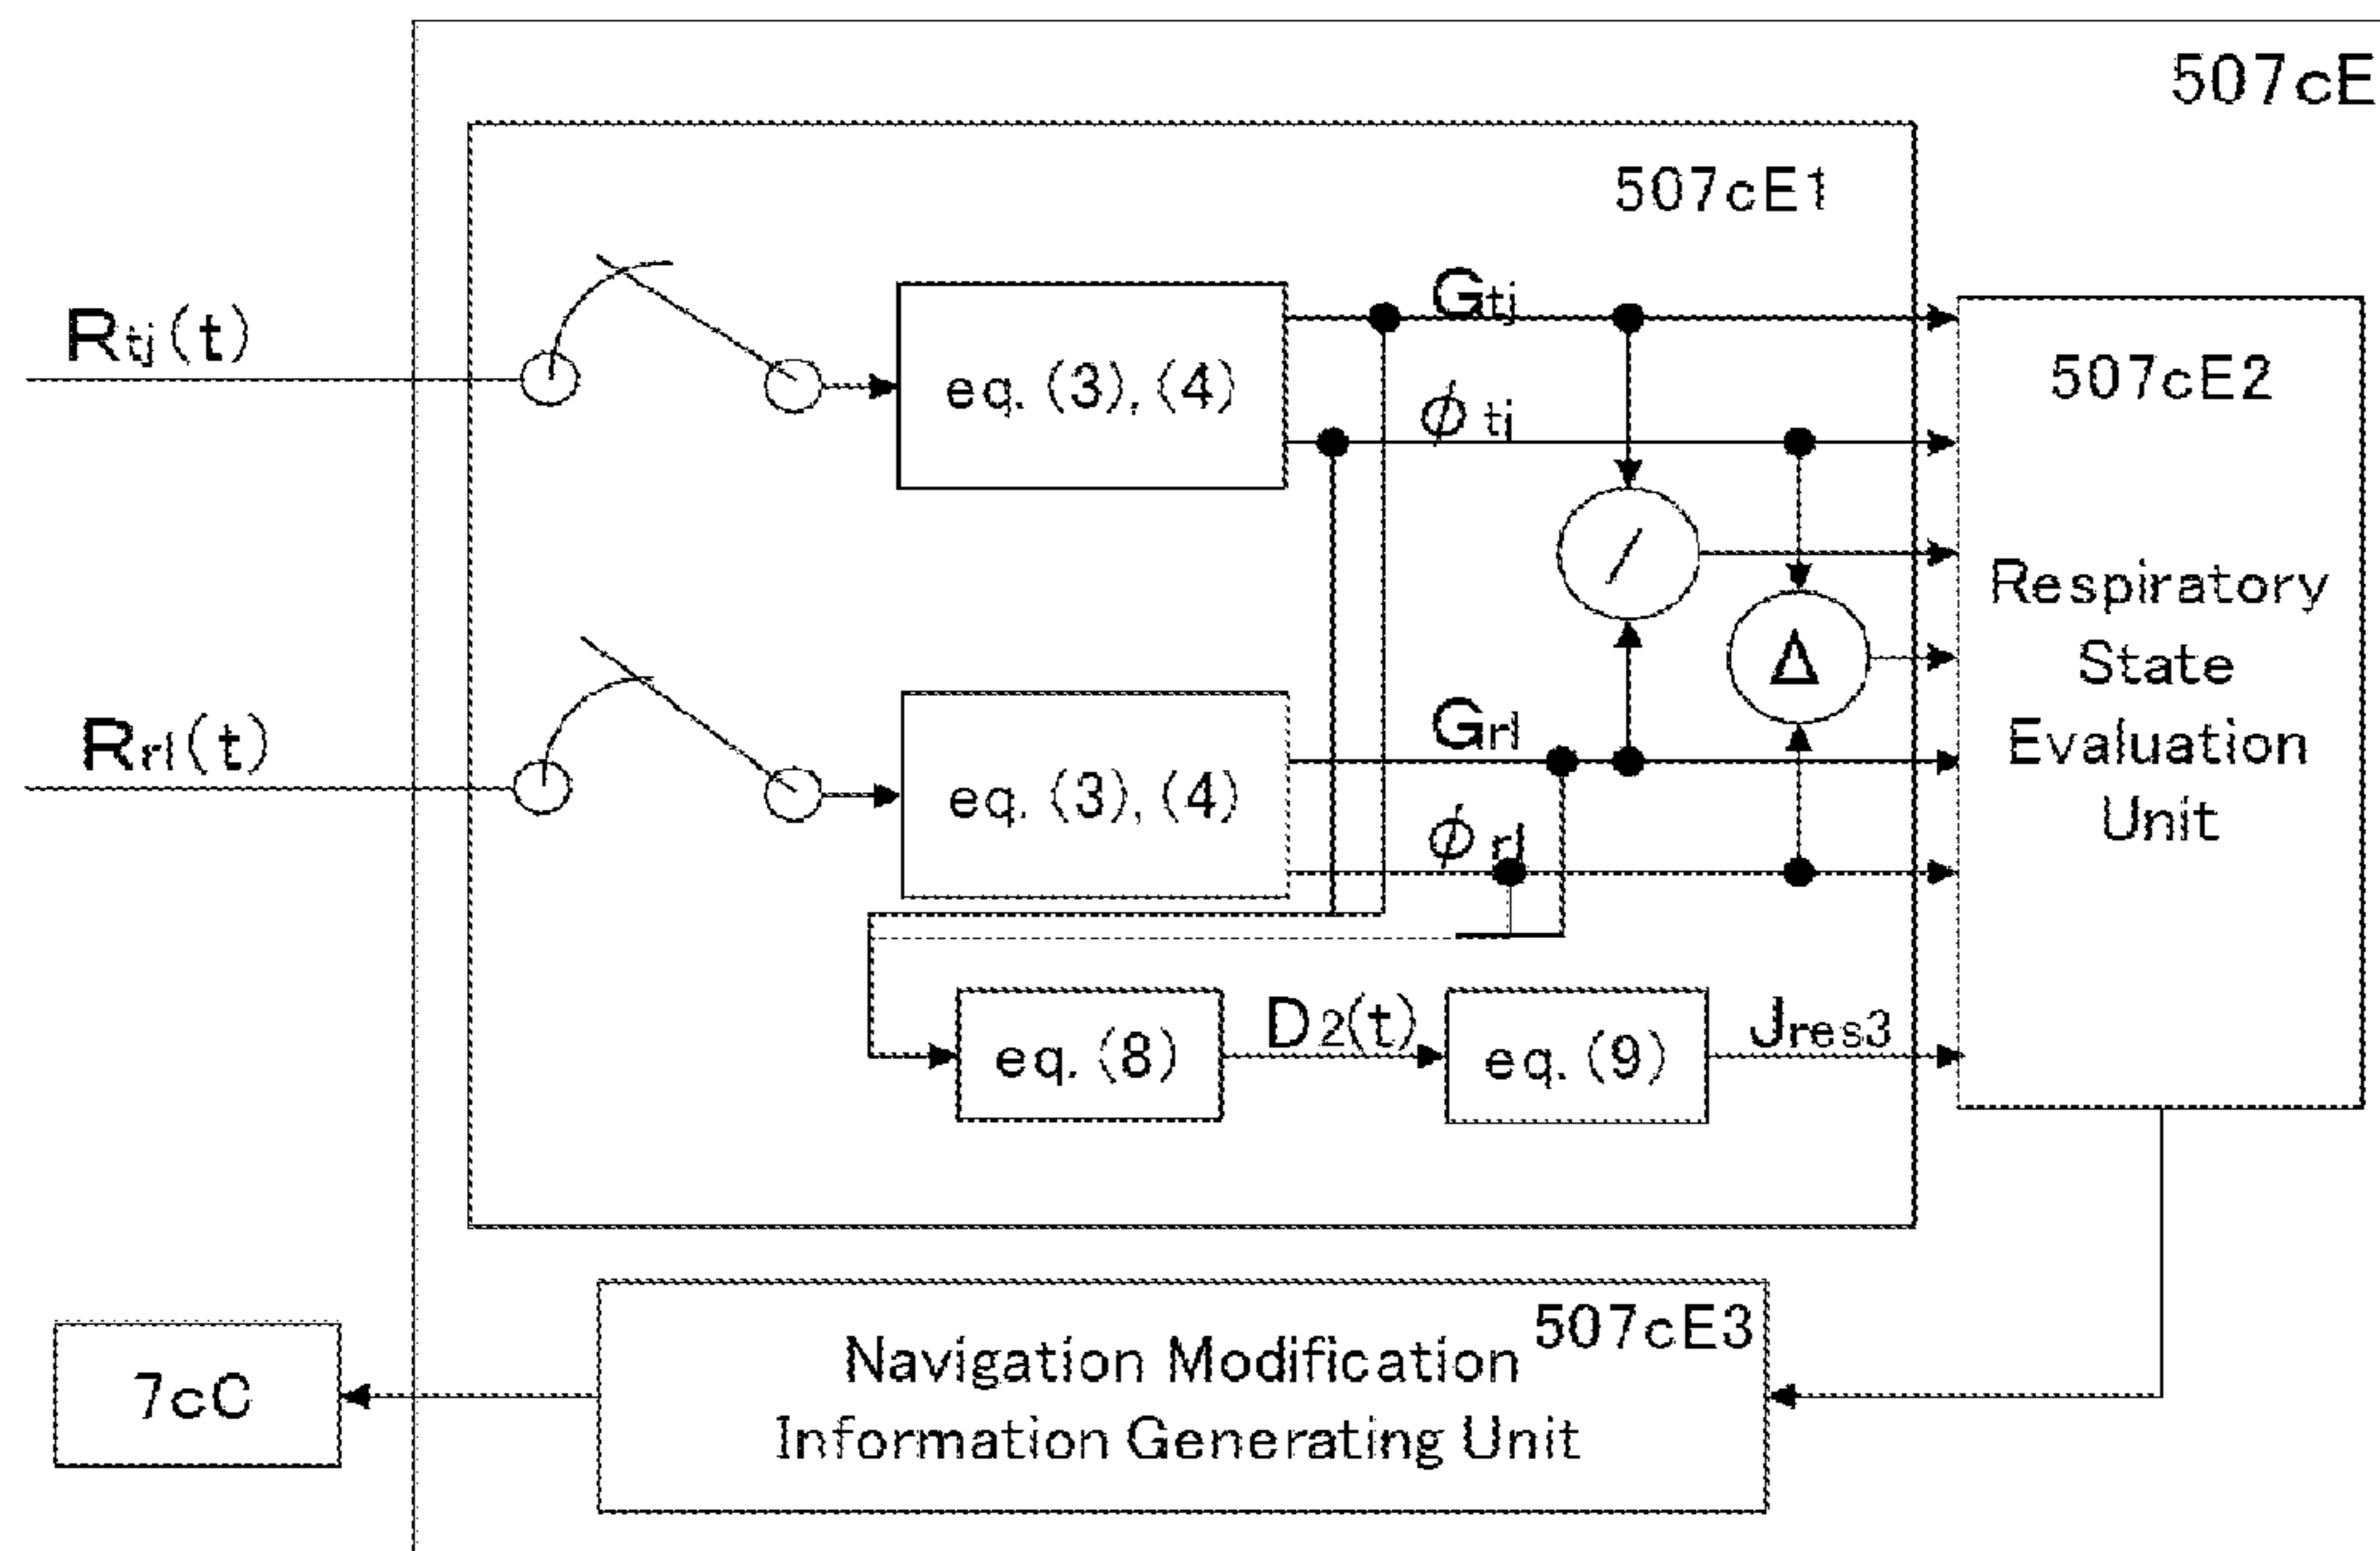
507cE

507cE1

$R_{tj}(t)$

eq. (3), (4)

$G_{tj}$

$\phi_{tj}$

507cE2

/

$\Delta$

Respiratory State Evaluation Unit

$R_{rl}(t)$

eq. (3), (4)

$G_{rl}$

$\phi_{rl}$

eq. (8)

$D_2(t)$

eq. (9)

$J_{res3}$

507cE3

Navigation Modification Information Generating Unit

7cC